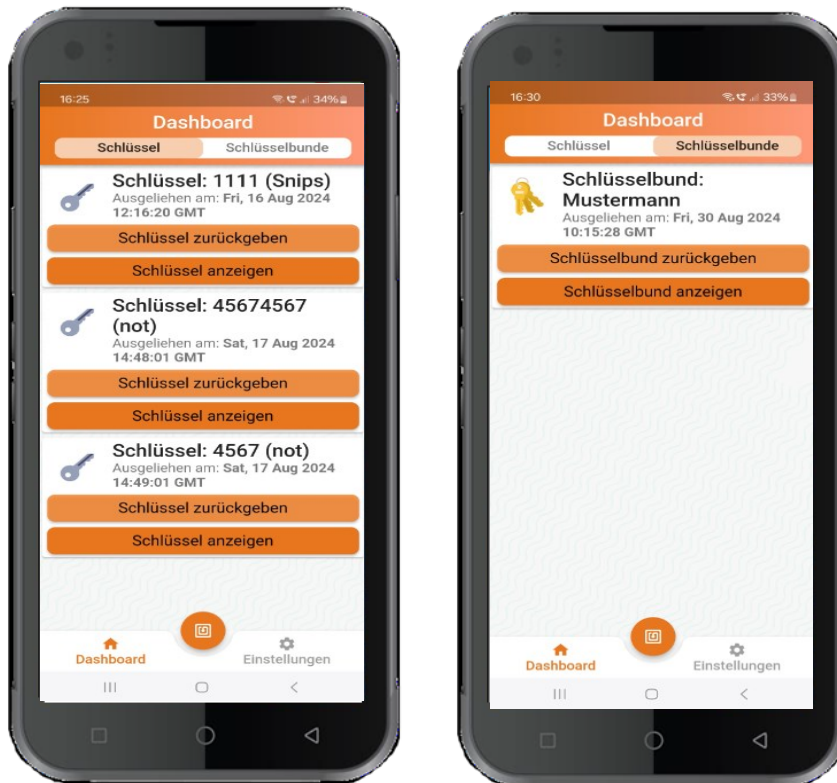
16:25 34%

Dashboard

Schlüssel | Schlüsselbunde

Schlüssel: 1111 (Snips)
Ausgeliehen am: Fri, 16 Aug 2024 12:16:20 GMT

Schlüssel zurückgeben

Schlüssel anzeigen

Schlüssel: 45674567 (not)
Ausgeliehen am: Sat, 17 Aug 2024 14:48:01 GMT

Schlüssel zurückgeben

Schlüssel anzeigen

Schlüssel: 4567 (not)
Ausgeliehen am: Sat, 17 Aug 2024 14:49:01 GMT

Schlüssel zurückgeben

Schlüssel anzeigen

Dashboard Einstellungen

16:30 33%

Dashboard

Schlüssel | Schlüsselbunde

Schlüsselbund: Mustermann
Ausgeliehen am: Fri, 30 Aug 2024 10:15:28 GMT

Schlüsselbund zurückgeben

Schlüsselbund anzeigen

Dashboard Einstellungen